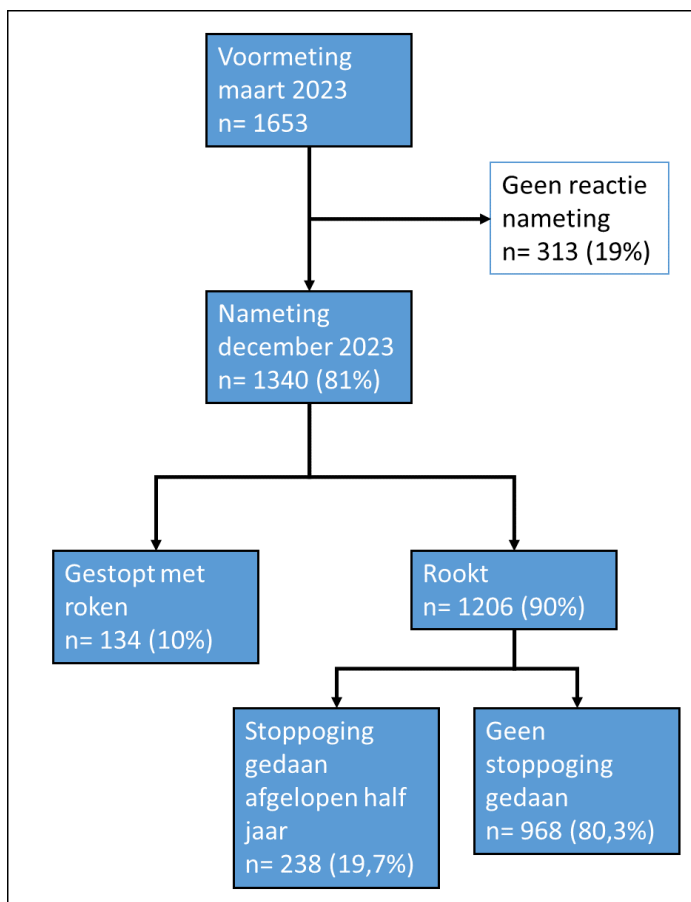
Voormeting maart 2023
n= 1653

Geen reactie nameting
n= 313 (19%)

Nameting december 2023
n= 1340 (81%)

Gestopt met roken
n= 134 (10%)

Rookt
n= 1206 (90%)

Stoppoging gedaan afgelopen half jaar
n= 238 (19,7%)

Geen stoppoging gedaan
n= 968 (80,3%)